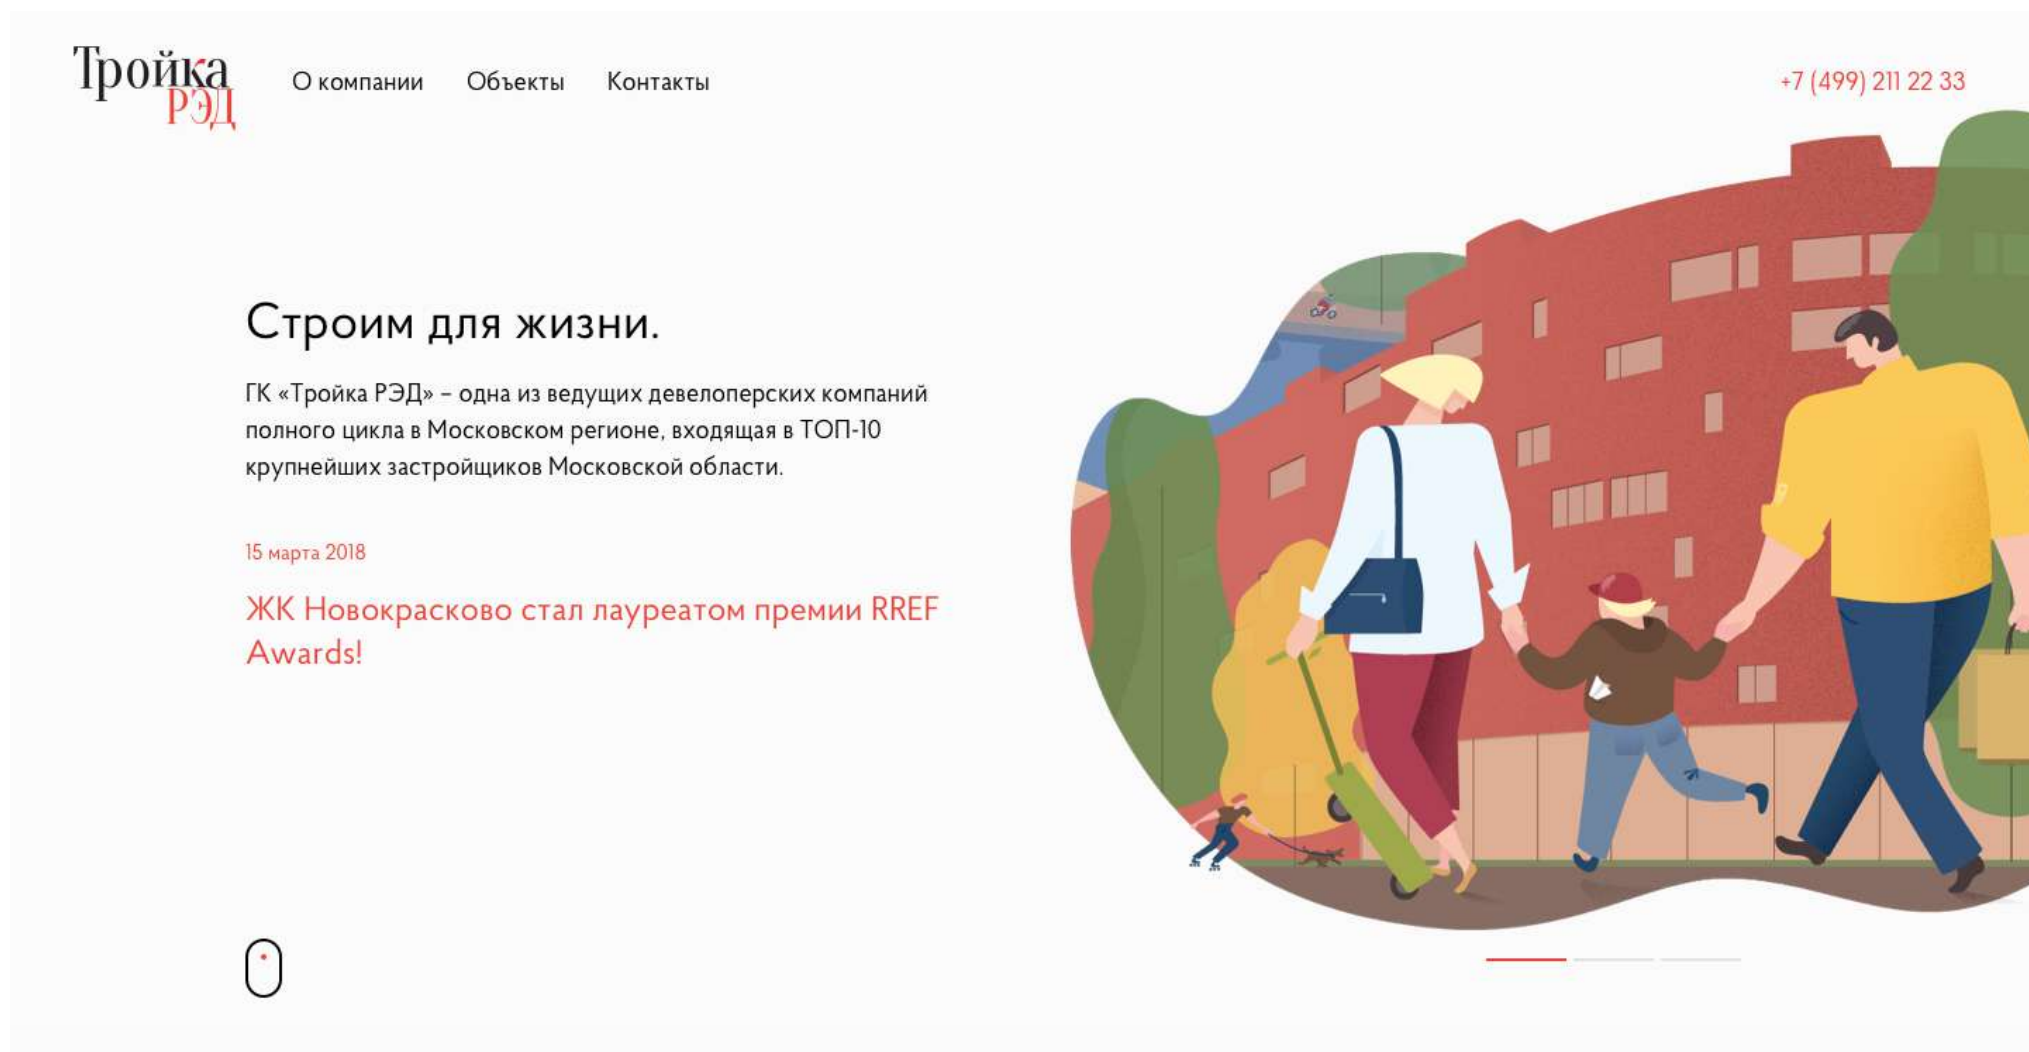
Тройка
РЭД

О компании Объекты Контакты

+7 (499) 211 22 33

Строим для жизни.

ГК «Тройка РЭД» – одна из ведущих девелоперских компаний полного цикла в Московском регионе, входящая в ТОП-10 крупнейших застройщиков Московской области.

15 марта 2018

ЖК Новокрасково стал лауреатом премии RREF Awards!